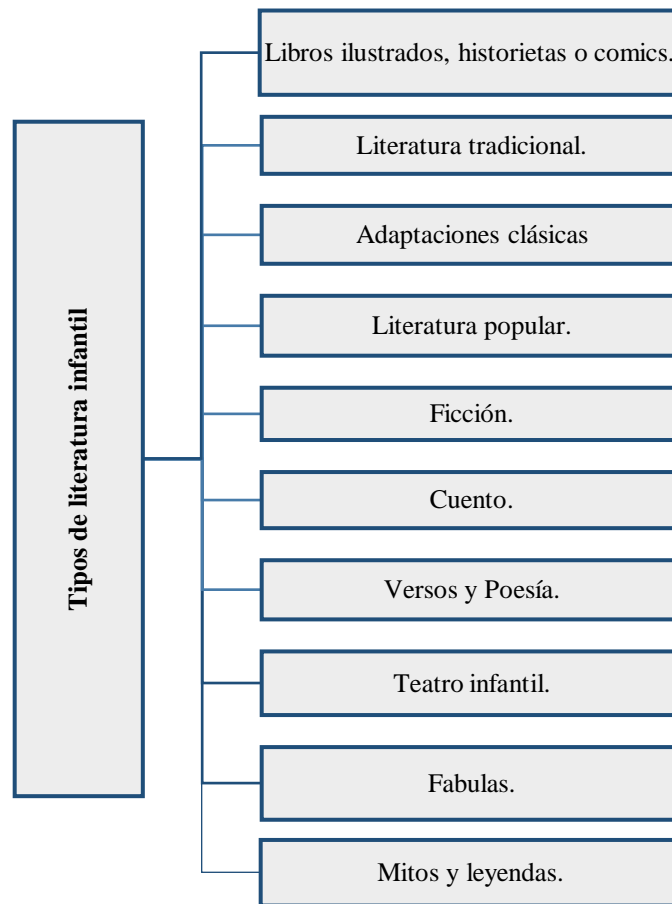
Tipos de literatura infantil

Libros ilustrados, historietas o comics.

Literatura tradicional.

Adaptaciones clásicas

Literatura popular.

Ficción.

Cuento.

Versos y Poesía.

Teatro infantil.

Fabulas.

Mitos y leyendas.